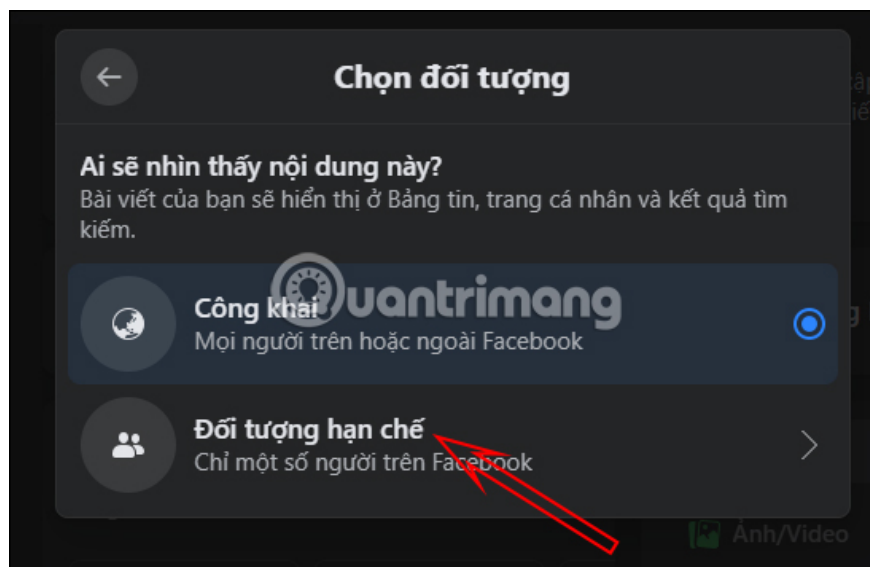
Chọn đối tượng

Ai sẽ nhìn thấy nội dung này?
Bài viết của bạn sẽ hiển thị ở Bảng tin, trang cá nhân và kết quả tìm kiếm.

Công khai
Mọi người trên hoặc ngoài Facebook

Đối tượng hạn chế
Chỉ một số người trên Facebook

Quantrimang

Ảnh/Video